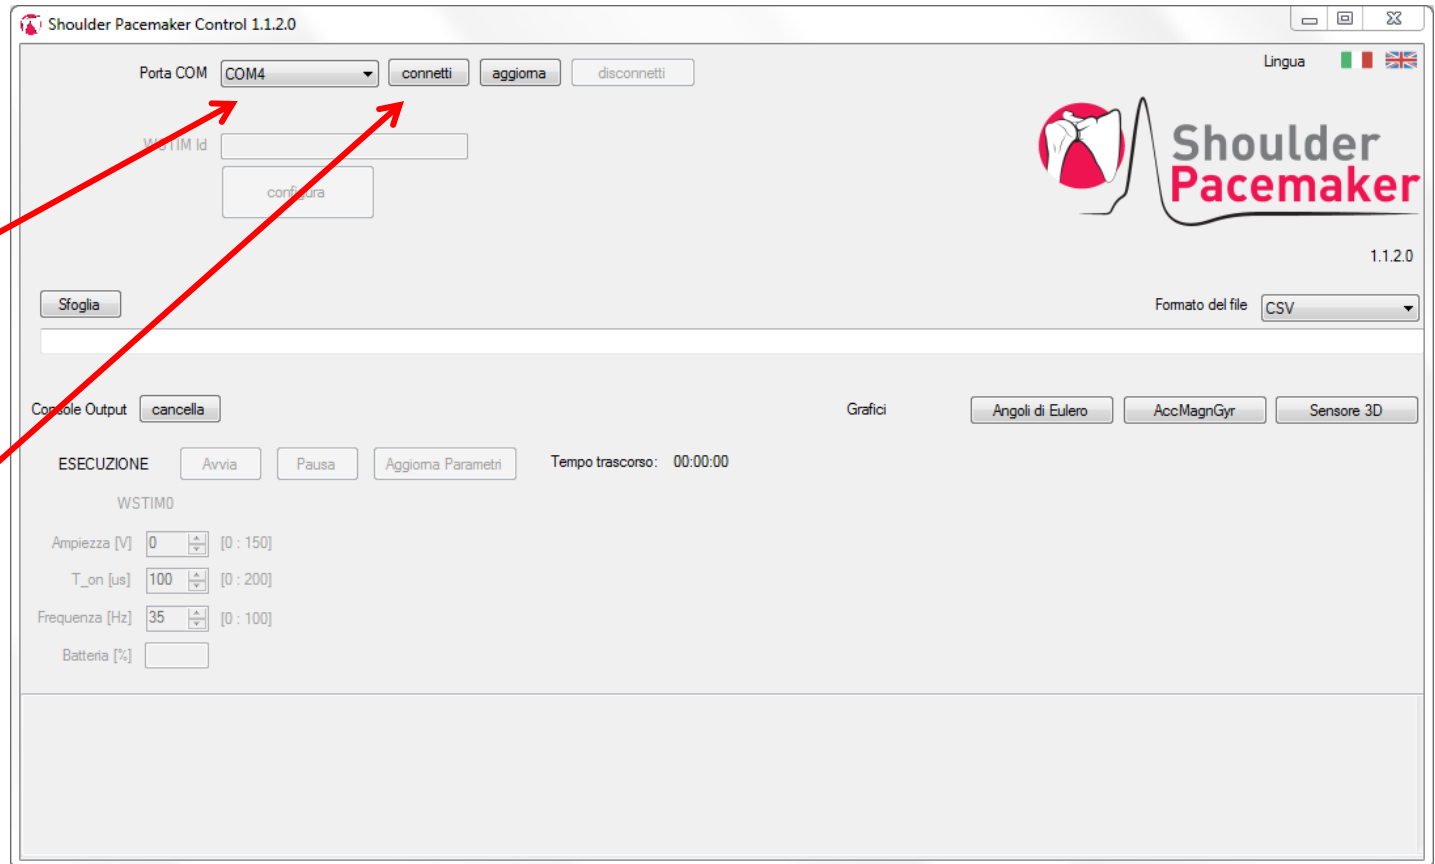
Shoulder Pacemaker Control 1.1.2.0

Porta COM COM4 connetti aggiorna disconnetti

Lingua

WSTIM Id

configura

Shoulder Pacemaker

1.1.2.0

Sfoglia

Formato del file CSV

Console Output cancella

Grafici Angoli di Eulero AccMagnGyr Sensore 3D

ESECUZIONE Avvia Pausa Aggiorna Parametri Tempo trascorso: 00:00:00

WSTIM0

Ampiezza [V] 0 [0 : 150]

T_on [us] 100 [0 : 200]

Frequenza [Hz] 35 [0 : 100]

Batteria [%]